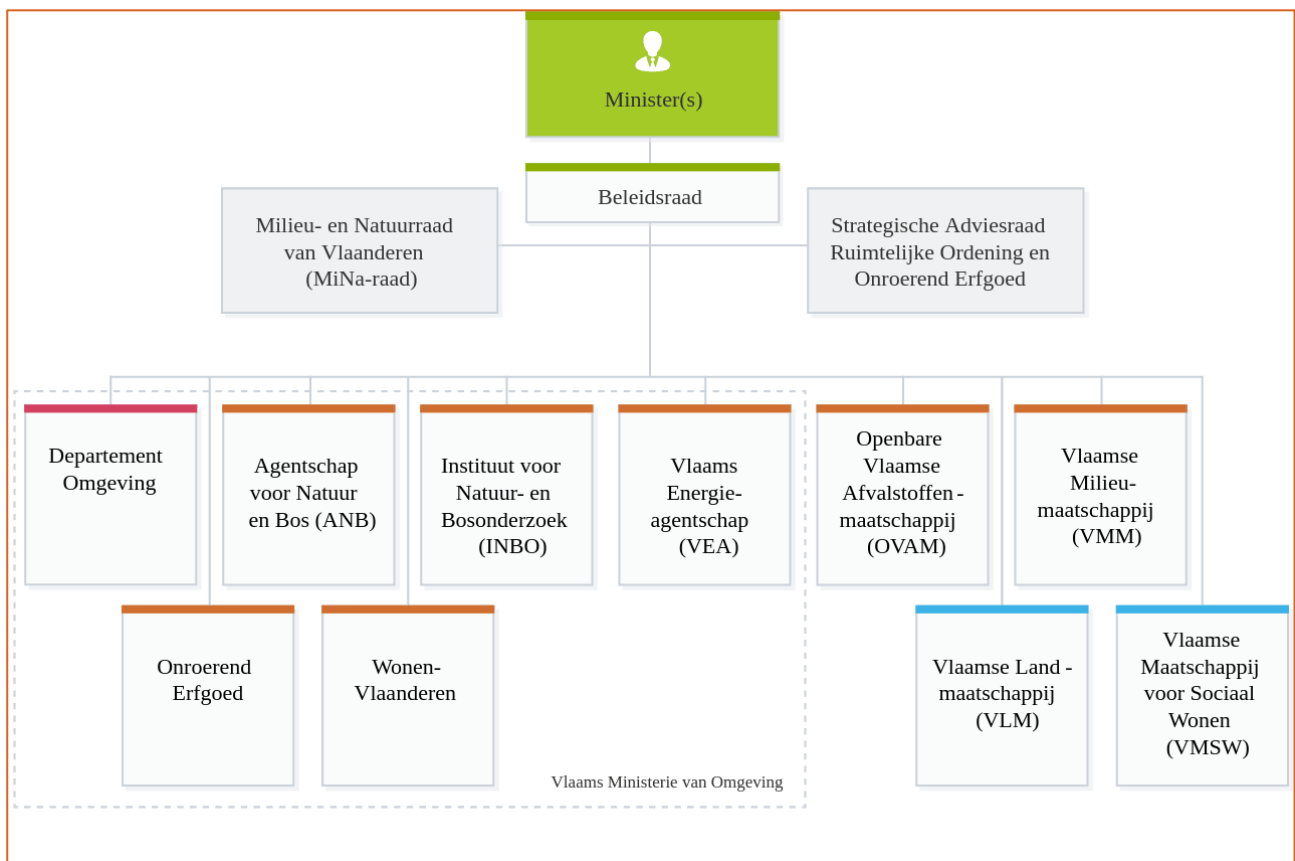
Minister(s)

Beleidsraad

Milieu- en Natuurraad van Vlaanderen (MiNa-raad)

Strategische Adviesraad Ruimtelijke Ordening en Onroerend Erfgoed

Departement Omgeving

Agentschap voor Natuur en Bos (ANB)

Instituut voor Natuur- en Bosonderzoek (INBO)

Vlaams Energie-agentschap (VEA)

Openbare Vlaamse Afvalstoffen - maatschappij (OVAM)

Vlaamse Milieu-maatschappij (VMM)

Onroerend Erfgoed

Wonen-Vlaanderen

Vlaamse Land - maatschappij (VLM)

Vlaamse Maatschappij voor Sociaal Wonen (VMSW)

Vlaams Ministerie van Omgeving